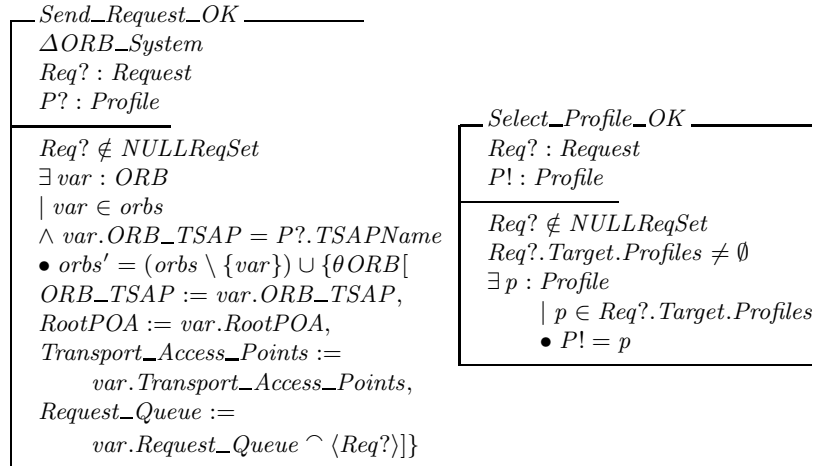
$Send\_Request\_OK$

$\Delta ORB\_System$
$Req? : Request$
$P? : Profile$

$Req? \notin NULLReqSet$
$\exists\, var : ORB$
$\mid var \in orbs$
$\land\, var.ORB\_TSAP = P?.TSAPName$
$\bullet\, orbs' = (orbs \setminus \{var\}) \cup \{\theta ORB[$
$ORB\_TSAP := var.ORB\_TSAP,$
$RootPOA := var.RootPOA,$
$Transport\_Access\_Points :=$
$var.Transport\_Access\_Points,$
$Request\_Queue :=$
$var.Request\_Queue \frown \langle Req? \rangle]\}$

$Select\_Profile\_OK$

$Req? : Request$
$P! : Profile$

$Req? \notin NULLReqSet$
$Req?.Target.Profiles \neq \emptyset$
$\exists\, p : Profile$
$\mid p \in Req?.Target.Profiles$
$\bullet\, P! = p$